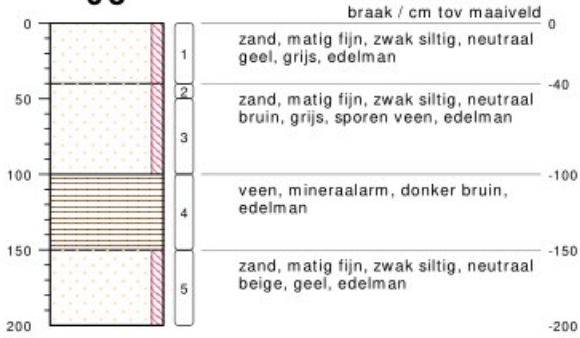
braak / cm tov maaiveld

0
50
100
150
200

1
2
3
4
5

0
zand, matig fijn, zwak siltig, neutraal geel, grijs, edelman

-40
zand, matig fijn, zwak siltig, neutraal bruin, grijs, sporen veen, edelman

-100
veen, mineraalarm, donker bruin, edelman

-150
zand, matig fijn, zwak siltig, neutraal beige, geel, edelman

-200